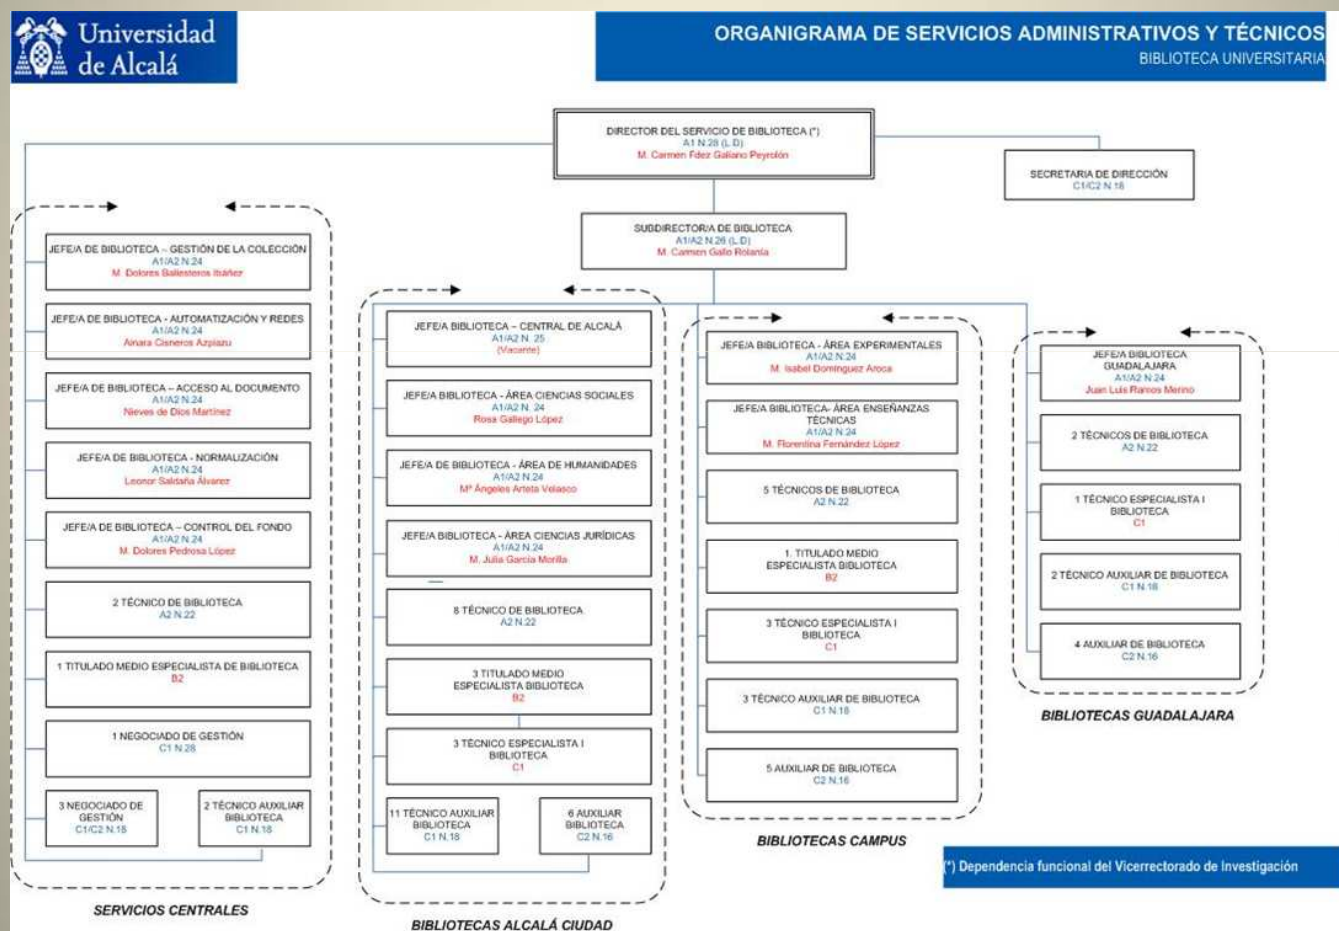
Universidad de Alcalá

ORGANIGRAMA DE SERVICIOS ADMINISTRATIVOS Y TÉCNICOS
BIBLIOTECA UNIVERSITARIA

DIRECTOR DEL SERVICIO DE BIBLIOTECA (*)
A1 N.28 (L.D)
M. Carmen Fdez Galiano Peyrolón

SECRETARIA DE DIRECCIÓN
C1/C2 N.18

SUBDIRECTOR/A DE BIBLIOTECA
A1/A2 N.26 (L.D)
M. Carmen Gallo Rolanía

JEFE/A DE BIBLIOTECA – GESTIÓN DE LA COLECCIÓN
A1/A2 N.24
M. Dolores Ballesteros Ibáñez

JEFE/A DE BIBLIOTECA – AUTOMATIZACIÓN Y REDES
A1/A2 N.24
Ainara Cisneros Azpiazu

JEFE/A DE BIBLIOTECA – ACCESO AL DOCUMENTO
A1/A2 N.24
Nieves de Dios Martínez

JEFE/A DE BIBLIOTECA - NORMALIZACIÓN
A1/A2 N.24
Leonor Saldaña Álvarez

JEFE/A DE BIBLIOTECA – CONTROL DEL FONDO
A1/A2 N.24
M. Dolores Pedrosa López

2 TÉCNICO DE BIBLIOTECA
A2 N.22

1 TITULADO MEDIO ESPECIALISTA DE BIBLIOTECA
B2

1 NEGOCIADO DE GESTIÓN
C1 N.28

3 NEGOCIADO DE GESTIÓN
C1/C2 N.18

2 TÉCNICO AUXILIAR BIBLIOTECA
C1 N.18

SERVICIOS CENTRALES

JEFE/A BIBLIOTECA – CENTRAL DE ALCALÁ
A1/A2 N. 25
(Vacante)

JEFE/A BIBLIOTECA - ÁREA CIENCIAS SOCIALES
A1/A2 N. 24
Rosa Gallego López

JEFE/A DE BIBLIOTECA - ÁREA DE HUMANIDADES
A1/A2 N.24
Mª Ángeles Arteta Velasco

JEFE/A BIBLIOTECA - ÁREA CIENCIAS JURÍDICAS
A1/A2 N.24
M. Julia García Morilla

8 TÉCNICO DE BIBLIOTECA
A2 N.22

3 TITULADO MEDIO ESPECIALISTA BIBLIOTECA
B2

3 TÉCNICO ESPECIALISTA I BIBLIOTECA
C1

11 TÉCNICO AUXILIAR BIBLIOTECA
C1 N.18

6 AUXILIAR BIBLIOTECA
C2 N.16

BIBLIOTECAS ALCALÁ CIUDAD

JEFE/A BIBLIOTECA - ÁREA EXPERIMENTALES
A1/A2 N.24
M. Isabel Domínguez Aroca

JEFE/A BIBLIOTECA- ÁREA ENSEÑANZAS TÉCNICAS
A1/A2 N.24
M. Florentina Fernández López

5 TÉCNICOS DE BIBLIOTECA
A2 N.22

1. TITULADO MEDIO ESPECIALISTA BIBLIOTECA
B2

3 TÉCNICO ESPECIALISTA I BIBLIOTECA
C1

3 TÉCNICO AUXILIAR DE BIBLIOTECA
C1 N.18

5 AUXILIAR DE BIBLIOTECA
C2 N.16

BIBLIOTECAS CAMPUS

JEFE/A BIBLIOTECA GUADALAJARA
A1/A2 N.24
Juan Luis Ramos Merino

2 TÉCNICOS DE BIBLIOTECA
A2 N.22

1 TÉCNICO ESPECIALISTA I BIBLIOTECA
C1

2 TÉCNICO AUXILIAR DE BIBLIOTECA
C1 N.18

4 AUXILIAR DE BIBLIOTECA
C2 N.16

BIBLIOTECAS GUADALAJARA

(*) Dependencia funcional del Vicerrectorado de Investigación